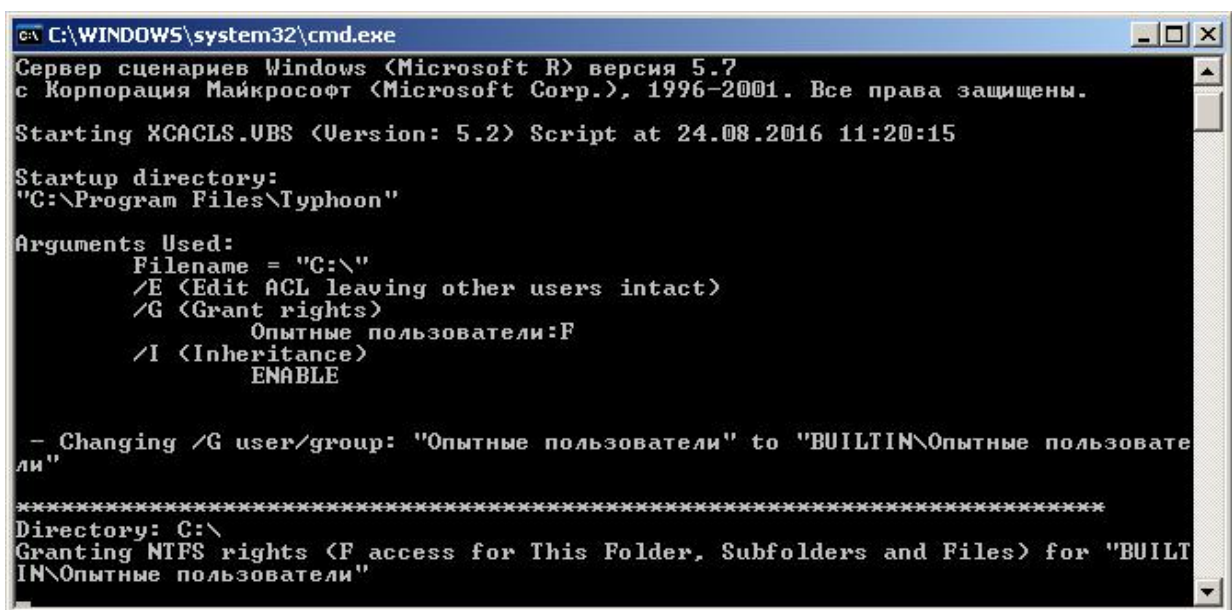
C:\WINDOWS\system32\cmd.exe
Сервер сценариев Windows (Microsoft R) версия 5.7
c Корпорация Майкрософт (Microsoft Corp.), 1996-2001. Все права защищены.

Starting XCACLS.VBS (Version: 5.2) Script at 24.08.2016 11:20:15

Startup directory:
"C:\Program Files\Typhoon"

Arguments Used:
Filename = "C:\"
/E (Edit ACL leaving other users intact)
/G (Grant rights)
Опытные пользователи:F
/I (Inheritance)
ENABLE

- Changing /G user/group: "Опытные пользователи" to "BUILTIN\Опытные пользователи"

**********************************************************************
Directory: C:\
Granting NTFS rights (F access for This Folder, Subfolders and Files) for "BUILTIN\Опытные пользователи"